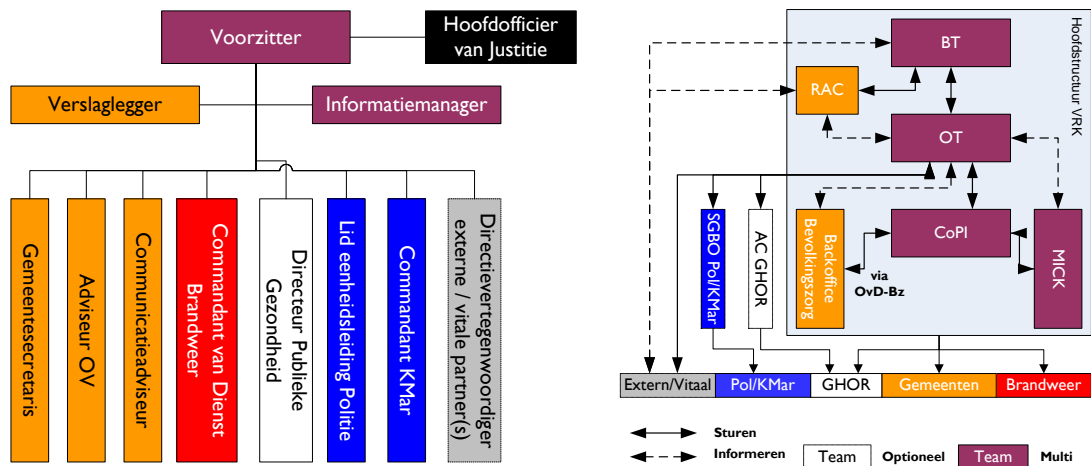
Voorzitter

Hoofdofficier van Justitie

Verslaglegger

Informatiemanager

Gemeentesecretaris

Adviseur OV

Communicatieadviseur

Commandant van Dienst Brandweer

Directeur Publieke Gezondheid

Lid eenheidsleiding Politie

Commandant KMar

Directievertegenwoordiger externe / vitale partner(s)

Hoofdstructuur VRK

BT

RAC

OT

SGBO Pol/KMar

AC GHOR

Backoffice Bevolkingszorg

CoPI

MICK

via OvD-Bz

Extern/Vitaal

Pol/KMar

GHOR

Gemeenten

Brandweer

Sturen

Informeren

Team

Optioneel

Team

Multi